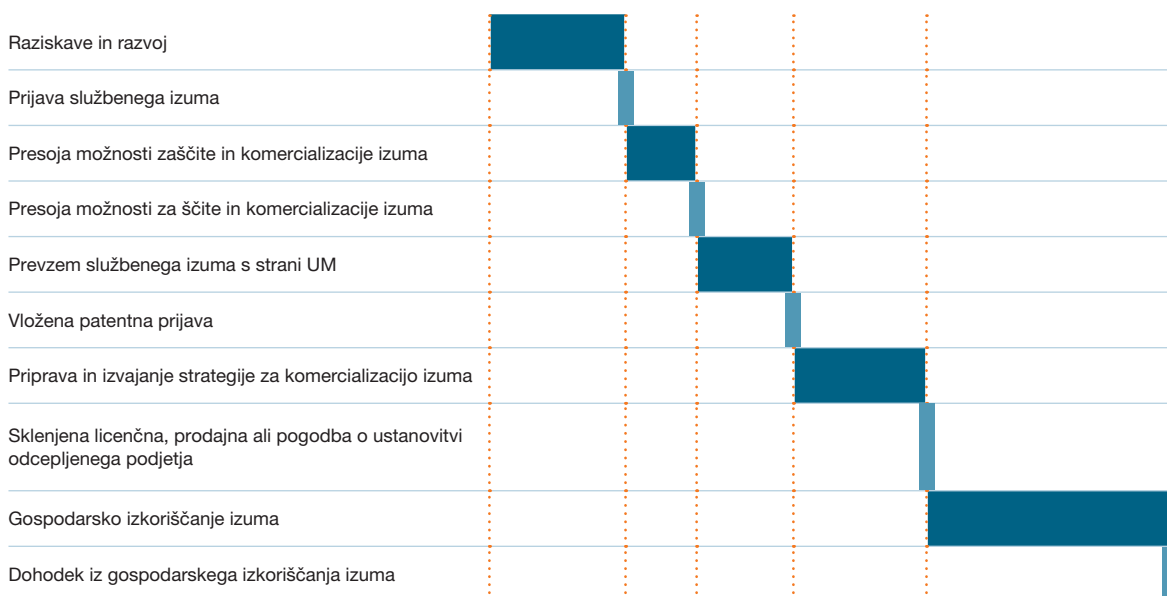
Raziskave in razvoj

Prijava službenega izuma

Presoja možnosti zaščite in komercializacije izuma

Presoja možnosti za ščite in komercializacije izuma

Prevzem službenega izuma s strani UM

Vložena patentna prijava

Priprava in izvajanje strategije za komercializacijo izuma

Sklenjena licenčna, prodajna ali pogodba o ustanovitvi odcepljenega podjetja

Gospodarsko izkoriščanje izuma

Dohodek iz gospodarskega izkoriščanja izuma